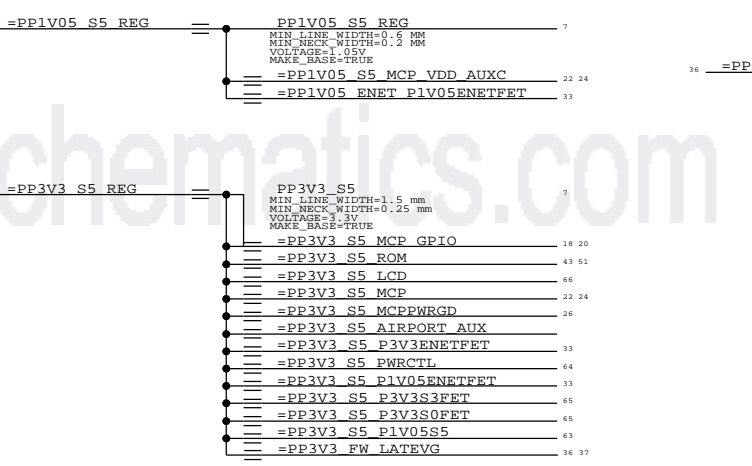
=PP1V05_S5_REG

PP1V05_S5_REG
MIN_LINE_WIDTH=0.6 MM
MIN_NECK_WIDTH=0.2 MM
VOLTAGE=1.05V
MAKE_BASE=TRUE
7

=PP1V05_S5_MCP_VDD_AUXC 22 24
=PP1V05_ENET_P1V05ENETFET 33

36 =PP

chematics.com

=PP3V3_S5_REG

PP3V3_S5
MIN_LINE_WIDTH=1.5 mm
MIN_NECK_WIDTH=0.25 mm
VOLTAGE=3.3V
MAKE_BASE=TRUE
7

=PP3V3_S5_MCP_GPIO 18 20
=PP3V3_S5_ROM 43 51
=PP3V3_S5_LCD 66
=PP3V3_S5_MCP 22 24
=PP3V3_S5_MCPPWRGD 26
=PP3V3_S5_AIRPORT_AUX
=PP3V3_S5_P3V3ENETFET 33
=PP3V3_S5_PWRCTL 64
=PP3V3_S5_P1V05ENETFET 33
=PP3V3_S5_P3V3S3FET 65
=PP3V3_S5_P3V3S0FET 65
=PP3V3_S5_P1V05S5 63
=PP3V3_FW_LATEVG 36 37